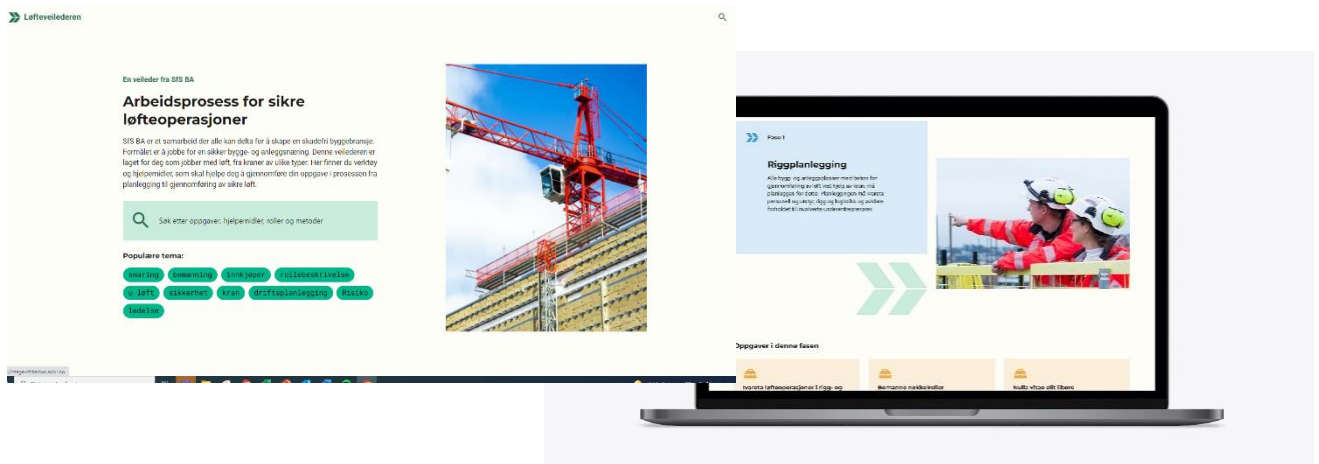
Løfteveilederen

En veileder fra SfS BA

Arbeidsprosess for sikre løfteoperasjoner

SfS BA er et samarbeid der alle kan delta for å skape en skadefri byggebransje. Formålet er å jobbe for en sikker bygge- og anleggsnæring. Denne veilederen er laget for deg som jobber med løft, fra kraner av ulike typer. Her finner du verktøy og hjelpemidler, som skal hjelpe deg å gjennomføre din oppgave i prosessen fra planlegging til gjennomføring av sikre løft.

Søk etter oppgaver, hjelpemidler, roller og metoder

Populære tema:

signaling bemanning innkjøper rollebeskrivelse u løft sikkerhet kran driftsplanlegging Risiko ledelse

Fase 1

Riggplanlegging

Alle bygg- og anleggsplasser med behov for gjennomføring av løft, vil hjelp av krav, må planlegges for dette. Planleggingen må ivareta personell og utstyr, rigg og logistikk og avklare forholdet til involverte underentreprenører

Oppgaver i denne fasen

Ivareta løfteoperasjoner i rigg- og

Bemanne roller/roller

Kvalit vitne ofte fibero